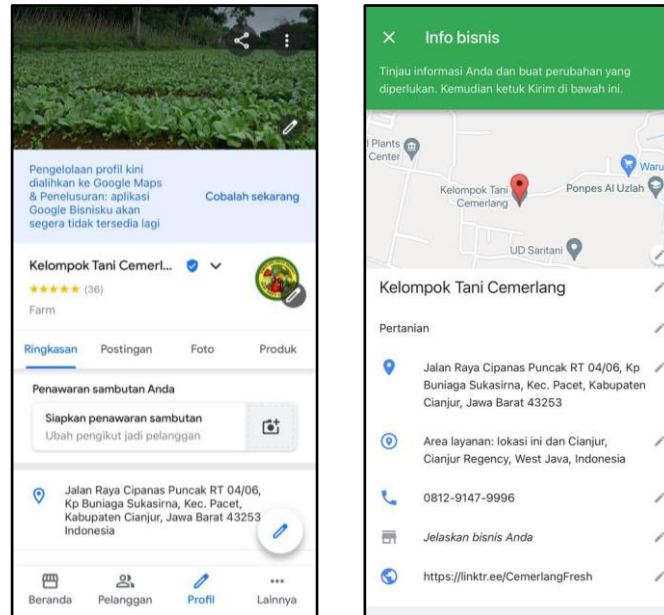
Pengelolaan profil kini dialihkan ke Google Maps & Penelusuran: aplikasi Google Bisnisku akan segera tidak tersedia lagi

Cobalah sekarang

Kelompok Tani Cemerl...

★★★★★ (36)

Farm

Ringkasan Postingan Foto Produk

Penawaran sambutan Anda

Siapkan penawaran sambutan

Ubah pengikut jadi pelanggan

Jalan Raya Cipanas Puncak RT 04/06, Kp Buniaga Sukasirna, Kec. Pacet, Kabupaten Cianjur, Jawa Barat 43253 Indonesia

Beranda Pelanggan Profil Lainnya

× Info bisnis

Tinjau informasi Anda dan buat perubahan yang diperlukan. Kemudian ketuk Kirim di bawah ini.

l Plants Center

Waru

Kelompok Tani Cemerlang

Ponpes Al Uzlah

UD Saritani

Kelompok Tani Cemerlang

Pertanian

Jalan Raya Cipanas Puncak RT 04/06, Kp Buniaga Sukasirna, Kec. Pacet, Kabupaten Cianjur, Jawa Barat 43253

Area layanan: lokasi ini dan Cianjur, Cianjur Regency, West Java, Indonesia

0812-9147-9996

Jelaskan bisnis Anda

https://linktr.ee/CemerlangFresh